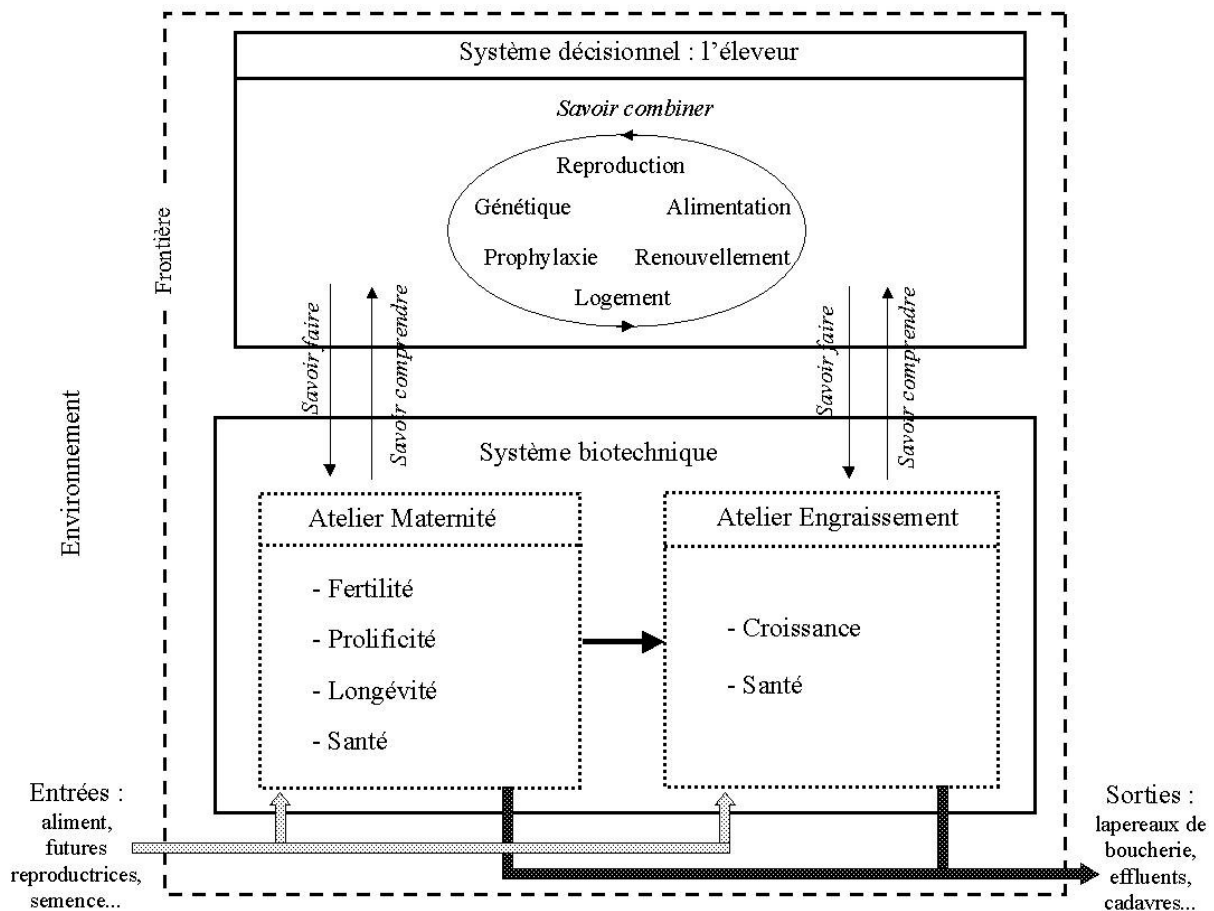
Système décisionnel : l'éleveur

Savoir combiner

Reproduction

Génétique

Alimentation

Prophylaxie

Renouvellement

Logement

Frontière

Environnement

Savoir faire

Savoir comprendre

Savoir faire

Savoir comprendre

Système biotechnique

Atelier Maternité

- Fertilité

- Prolificité

- Longévité

- Santé

Atelier Engraissement

- Croissance

- Santé

Entrées : aliment, futures reproductrices, semence...

Sorties : lapereaux de boucherie, effluents, cadavres...